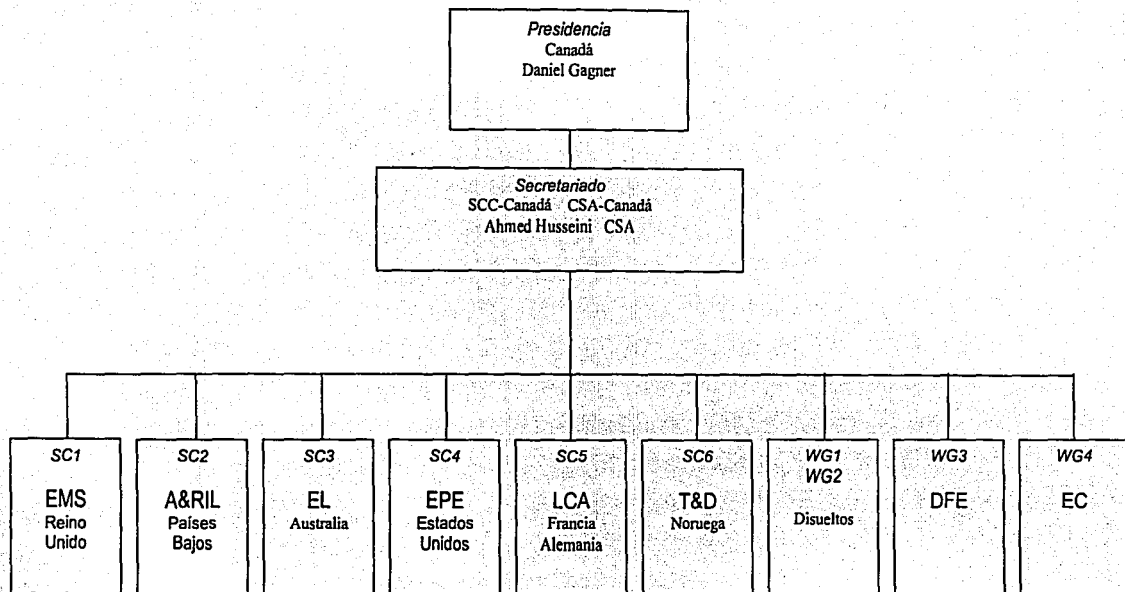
Presidencia
Canadá
Daniel Gagner

Secretariado
SCC-Canadá CSA-Canadá
Ahmed Husseini CSA

SC1
EMS
Reino Unido

SC2
A&RIL
Países Bajos

SC3
EL
Australia

SC4
EPE
Estados Unidos

SC5
LCA
Francia Alemania

SC6
T&D
Noruega

WG1
WG2
Disueltos

WG3
DFE

WG4
EC